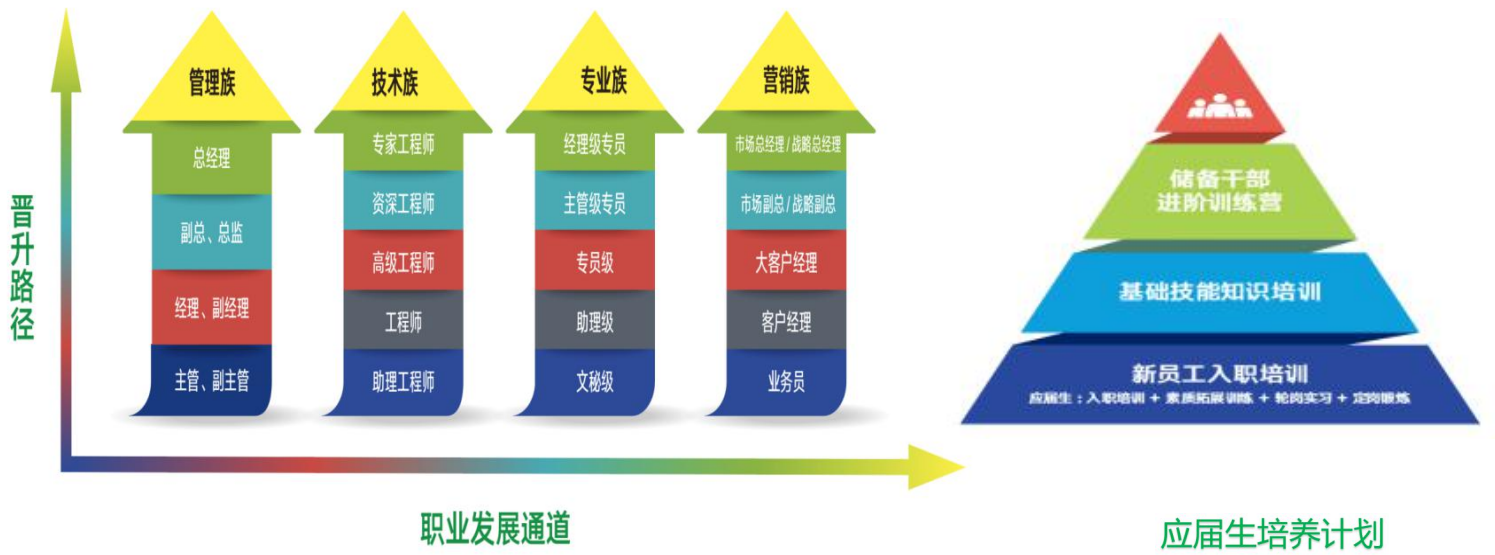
晋升路径

管理族
总经理
副总、总监
经理、副经理
主管、副主管

技术族
专家工程师
资深工程师
高级工程师
工程师
助理工程师

专业族
经理级专员
主管级专员
专员级
助理级
文秘级

营销族
市场总经理 / 战略总经理
市场副总 / 战略副总
大客户经理
客户经理
业务员

职业发展通道

储备干部
进阶训练营
基础技能知识培训
新员工入职培训
应届生：入职培训 + 素质拓展训练 + 轮岗实习 + 定岗锻炼

应届生培养计划